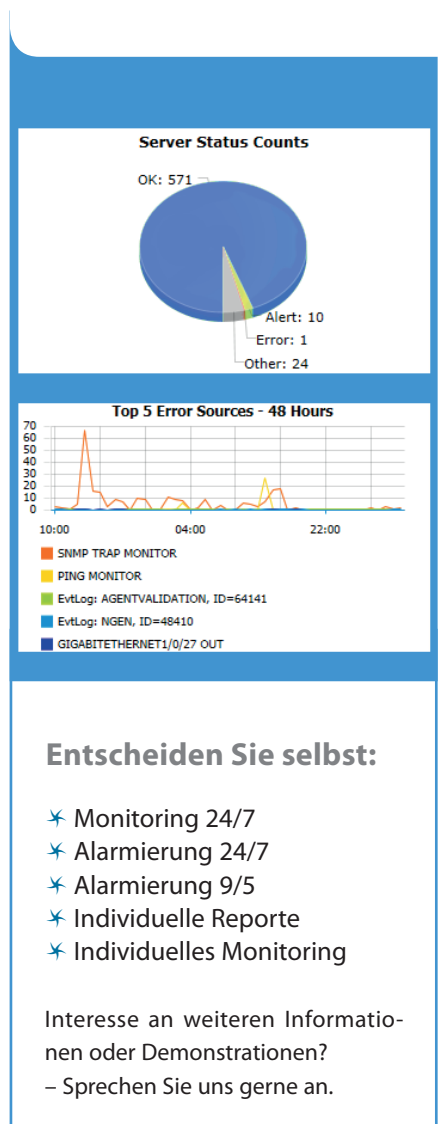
Server Status Counts

OK: 571

Alert: 10

Error: 1

Other: 24

Top 5 Error Sources - 48 Hours

70
60
50
40
30
20
10
0

10:00
04:00
22:00

SNMP TRAP MONITOR
PING MONITOR
EvtLog: AGENTVALIDATION, ID=64141
EvtLog: NGEN, ID=48410
GIGABITETHERNET1/0/27 OUT

Entscheiden Sie selbst:

✶ Monitoring 24/7
✶ Alarmierung 24/7
✶ Alarmierung 9/5
✶ Individuelle Reporte
✶ Individuelles Monitoring

Interesse an weiteren Informationen oder Demonstrationen?
– Sprechen Sie uns gerne an.